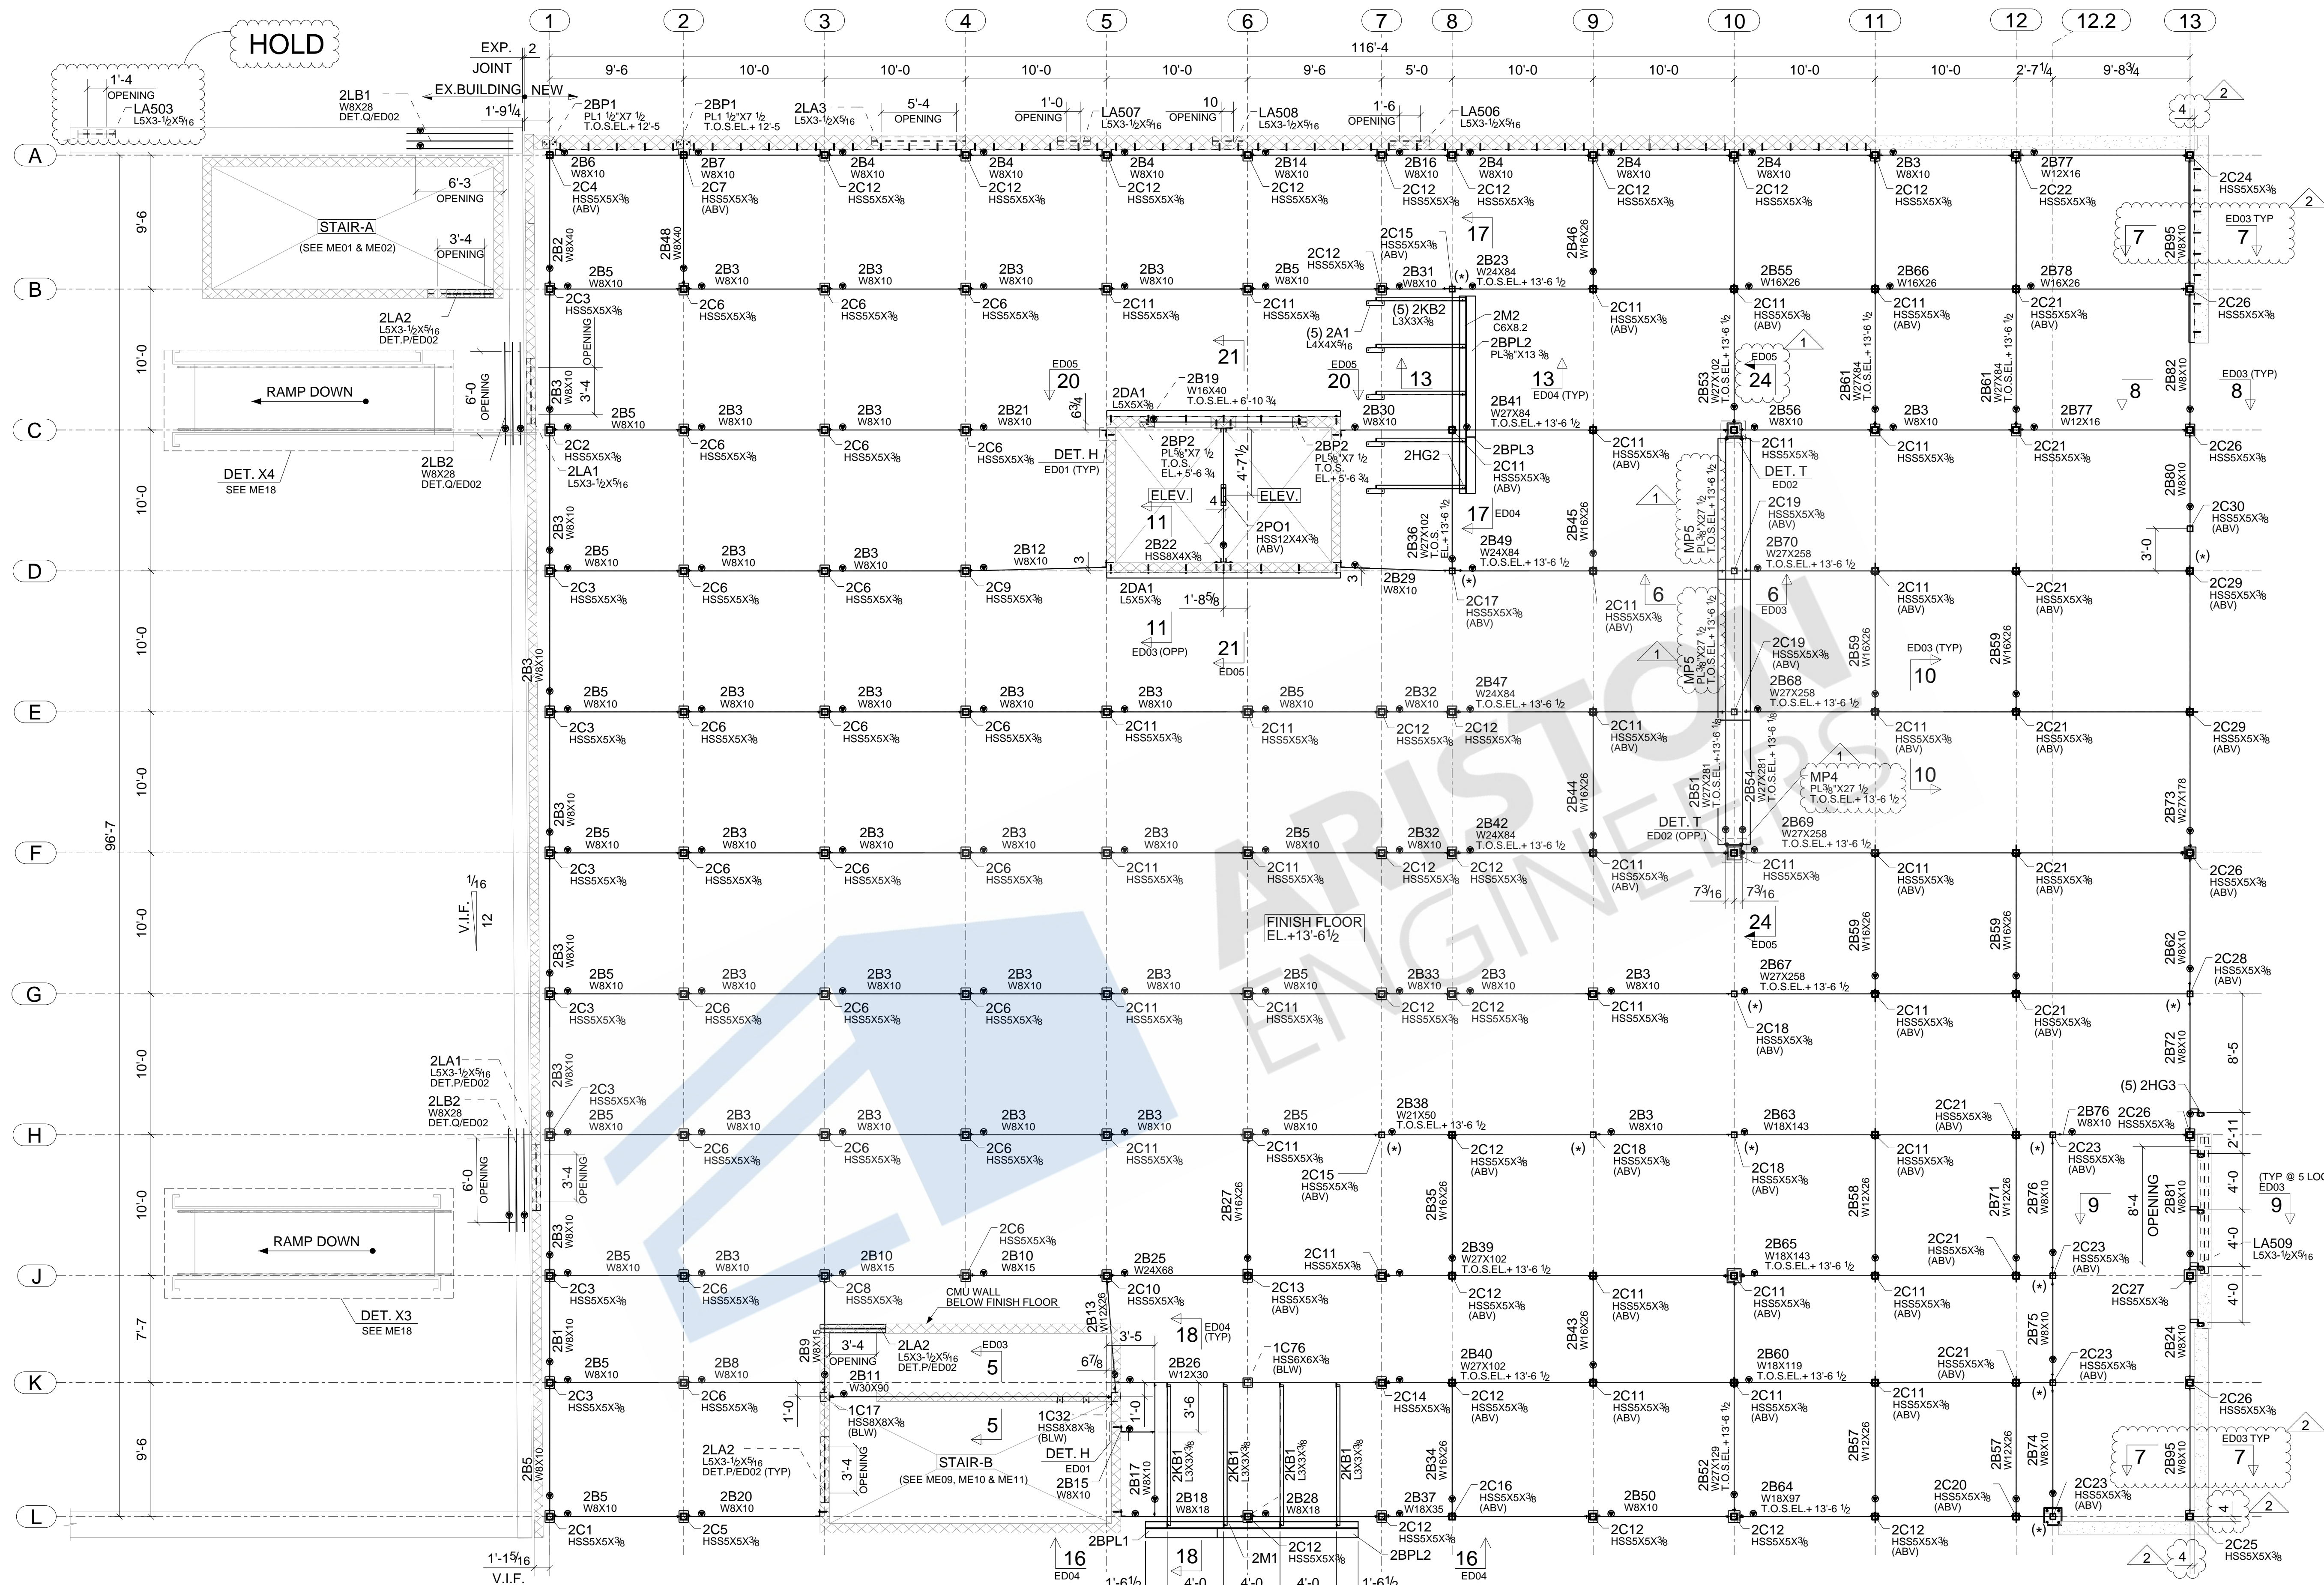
HOLD

1 2 3 4 5 6 7 8 9 10 11 12 12.2 13

EXP. JOINT 2
EX.BUILDING NEW
116'-4
9'-6 10'-0 10'-0 10'-0 10'-0 9'-6 5'-0 10'-0 10'-0 10'-0 10'-0 2'-7¼ 9'-8¾

1'-4 OPENING LA503 L5X3-½X5/16
2LB1 W8X28 DET.Q/ED02
1'-9¼
2BP1 PL1 ½"X7 ½ T.O.S.EL.+ 12'-5
2BP1 PL1 ½"X7 ½ T.O.S.EL.+ 12'-5
2LA3 L5X3-½X5/16
5'-4 OPENING
1'-0 OPENING LA507 L5X3-½X5/16
10 OPENING
LA508 L5X3-½X5/16
1'-6 OPENING
LA506 L5X3-½X5/16

A B C D E F G H J K L

STAIR-A (SEE ME01 & ME02)
6'-3 OPENING
3'-4 OPENING
RAMP DOWN
DET. X4 SEE ME18
2LA2 L5X3-½X5/16 DET.P/ED02
2LB2 W8X28 DET.Q/ED02
6'-0 OPENING
3'-4 OPENING

2B6 W8X10 2C4 HSS5X5X3/8 (ABV)
2B7 W8X10 2C7 HSS5X5X3/8 (ABV)
2B4 W8X10 2C12 HSS5X5X3/8
2B14 W8X10 2C12 HSS5X5X3/8
2B16 W8X10 2C12 HSS5X5X3/8
2B77 W12X16 2C22 HSS5X5X3/8
2C24 HSS5X5X3/8
2B3 W8X10
2B2 W8X40
2B48 W8X40
2B46 W16X26
2B95 W8X10
ED03 TYP 7 7
2C15 HSS5X5X3/8 (ABV)
2C12 HSS5X5X3/8
17
2B23 W24X84 T.O.S.EL.+ 13'-6 ½
2B31 W8X10
(5) 2KB2 L3X3X3/8
(5) 2A1 L4X4X5/16
2M2 C6X8.2
2BPL2 PL3/8"X13 3/8
2B55 W16X26
2B66 W16X26
2B78 W16X26
2C26 HSS5X5X3/8
2C11 HSS5X5X3/8 (ABV)
2C21 HSS5X5X3/8 (ABV)
2B53 W27X102 T.O.S.EL.+ 13'-6 ½
2B61 W27X84 T.O.S.EL.+ 13'-6 ½
2B82 W8X10
ED05 20
21
13 13
ED04 (TYP)
2B41 W27X84 T.O.S.EL.+ 13'-6 ½
24
2B56 W8X10
ED03 (TYP) 8 8
2B19 W16X40 T.O.S.EL.+ 6'-10 ¾
2DA1 L5X3X3/8
2B21 W8X10
2B30 W8X10
6¾
2C2 HSS5X5X3/8
2LA1 L5X3-½X5/16
DET. H ED01 (TYP)
2BP2 PL5/8"X7 ½ T.O.S. EL.+ 5'-6 ¾
4'-7½
2HG2
2BPL3
2C11 HSS5X5X3/8 (ABV)
DET. T ED02
ELEV. ELEV.
11
4
2PO1 HSS12X4X3/8 (ABV)
2B22 HSS8X4X3/8
2B12 W8X10
3
2B36 W27X102 T.O.S. EL.+ 13'-6 ½
17 ED04
2B49 W24X84 T.O.S.EL.+ 13'-6 ½
2B45 W16X26
MP5 PL3/8"X27 ½ T.O.S.EL.+ 13'-6 ½
2C19 HSS5X5X3/8 (ABV)
2B70 W27X258 T.O.S.EL.+ 13'-6 ½
2B80 W8X10
2C30 HSS5X5X3/8 (ABV)
3'-0
(*)
2C3 HSS5X5X3/8
2C6 HSS5X5X3/8
2C9 HSS5X5X3/8
2DA1 L5X3X3/8
1'-8⅝
2B29 W8X10
2C17 HSS5X5X3/8 (ABV)
6 6 ED03
2C29 HSS5X5X3/8 (ABV)
2B3 W8X10
11 ED03 (OPP)
21 ED05
2B59 W16X26
ED03 (TYP) 10
2B47 W24X84 T.O.S.EL.+ 13'-6 ½
2B68 W27X258 T.O.S.EL.+ 13'-6 ½
2B32 W8X10
2C11 HSS5X5X3/8
2C12 HSS5X5X3/8
2B44 W16X26
2B51 W27X281 T.O.S.EL.+ 13'-6 ⅛
2B54 W27X281 T.O.S.EL.+ 13'-6 ⅛
MP4 PL3/8"X27 ½ T.O.S.EL.+ 13'-6 ½
10
2B73 W27X178
2B42 W24X84 T.O.S.EL.+ 13'-6 ½
DET. T ED02 (OPP.)
2B69 W27X258 T.O.S.EL.+ 13'-6 ½
96'-7
V.I.F. 1/16 12
7 3/16 7 3/16
24 ED05
FINISH FLOOR EL.+13'-6½
2B62 W8X10
2C28 HSS5X5X3/8 (ABV)
2B33 W8X10
2B67 W27X258 T.O.S.EL.+ 13'-6 ½
2C18 HSS5X5X3/8 (ABV)
2B72 W8X10
8'-5
(5) 2HG3
2LA1 L5X3-½X5/16 DET.P/ED02
2LB2 W8X28 DET.Q/ED02
2B38 W21X50 T.O.S.EL.+ 13'-6 ½
2B63 W18X143
2B76 W8X10
2C26 HSS5X5X3/8
2C23 HSS5X5X3/8 (ABV)
2'-11
2C15 HSS5X5X3/8 (ABV)
2B27 W16X26
2B35 W16X26
2B58 W12X26
2B71 W12X26
2B76 W8X10
8'-4 OPENING
2B81 W8X10
4'-0
(TYP @ 5 LOC ED03
9 9
LA509 L5X3-½X5/16
RAMP DOWN
2C6 HSS5X5X3/8
2B10 W8X15
2B25 W24X68
2C11 HSS5X5X3/8
2B39 W27X102 T.O.S.EL.+ 13'-6 ½
2B65 W18X143 T.O.S.EL.+ 13'-6 ½
DET. X3 SEE ME18
2C8 HSS5X5X3/8
CMU WALL BELOW FINISH FLOOR
2C10 HSS5X5X3/8
2C13 HSS5X5X3/8 (ABV)
2C27 HSS5X5X3/8
2B1 W8X10
2B9 W8X15
3'-4 OPENING
2LA2 L5X3-½X5/16 DET.P/ED02
ED03 5
2B13 W12X26
3'-5
18 ED04 (TYP)
1C76 HSS6X6X3/8 (BLW)
2B43 W16X26
2B75 W8X10
2B24 W8X10
2B8 W8X10
2B11 W30X90
6⅞
2B26 W12X30
2B40 W27X102 T.O.S.EL.+ 13'-6 ½
2B60 W18X119 T.O.S.EL.+ 13'-6 ½
1'-0
1C17 HSS8X8X3/8 (BLW)
1C32 HSS8X8X3/8 (BLW)
DET. H ED01
3'-6
2C14 HSS5X5X3/8
2LA2 L5X3-½X5/16 DET.P/ED02 (TYP)
STAIR-B (SEE ME09, ME10 & ME11)
3'-4 OPENING
2B15 W8X10
2B17 W8X10
2KB1 L3X3X3/8
2B34 W16X26
2B52 W27X129 T.O.S.EL.+ 13'-6 ½
2B57 W12X26
2B74 W8X10
2B95 W8X10
ED03 TYP
2C16 HSS5X5X3/8 (ABV)
2B64 W18X97 T.O.S.EL.+ 13'-6 ½
2C20 HSS5X5X3/8 (ABV)
2B5 W8X10
2B20 W8X10
2B18 W8X18
2B28 W8X18
2B37 W18X35
2B50 W8X10
2C1 HSS5X5X3/8
2C5 HSS5X5X3/8
2BPL1
2C12 HSS5X5X3/8
2M1
2BPL2
2C25 HSS5X5X3/8
16 ED04
18
16 ED04
1'-15/16 V.I.F.
1'-6½ 4'-0 4'-0 4'-0 1'-6½
9'-6 10'-0 10'-0 10'-0 10'-0 10'-0 7'-7 9'-6
ARISTON ENGINEERS